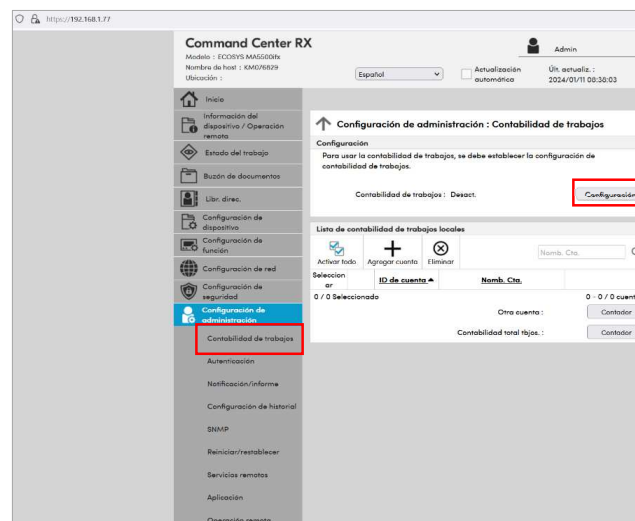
https://192.168.1.77

Command Center RX
Modelo : ECOSYS MA5500ifx
Nombre de host : KM076829
Ubicación :

Español
Actualización automática
Admin
Últ. actualiz. :
2024/01/11 08:38:03

Inicio
Información del dispositivo / Operación remota
Estado del trabajo
Buzón de documentos
Libr. direc.
Configuración de dispositivo
Configuración de función
Configuración de red
Configuración de seguridad
Configuración de administración
Contabilidad de trabajos
Autenticación
Notificación/informe
Configuración de historial
SNMP
Reiniciar/restablecer
Servicios remotos
Aplicación
Operación remota

Configuración de administración : Contabilidad de trabajos

Configuración
Para usar la contabilidad de trabajos, se debe establecer la configuración de contabilidad de trabajos.

Contabilidad de trabajos : Desact.
Configuración

Lista de contabilidad de trabajos locales
Activar todo
Agregar cuenta
Eliminar
Nomb. Cta.

| Seleccionar | ID de cuenta ▲ | Nomb. Cta. |
|---|---|---|

0 / 0 Seleccionado
0 - 0 / 0 cuent
Otra cuenta :
Contador
Contabilidad total tbjos. :
Contador